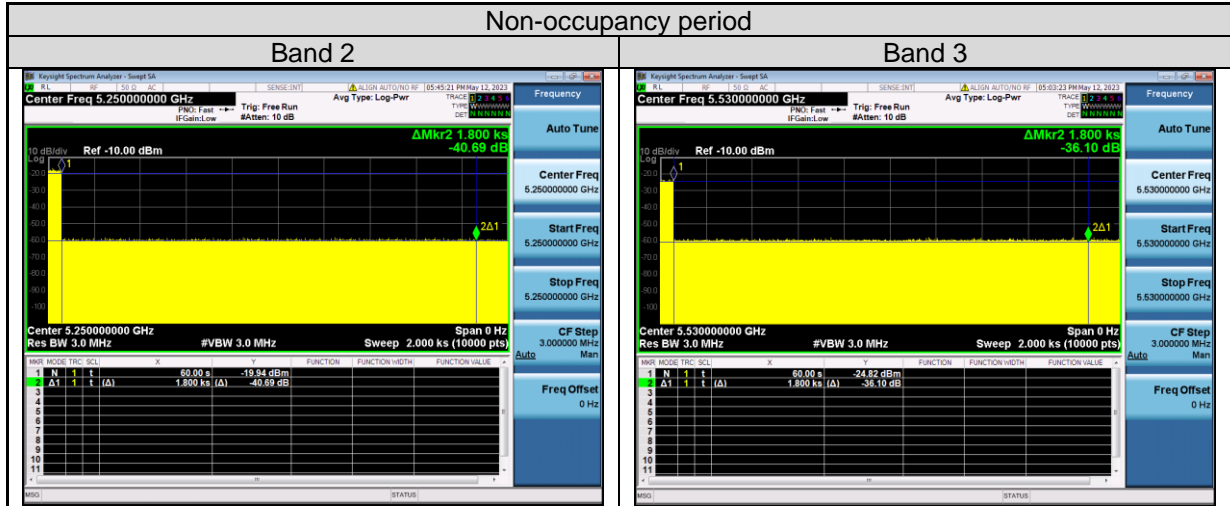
Non-occupancy period

| Band 2 | Band 3 |
|---|---|

Keysight Spectrum Analyzer - Swept SA
RL RF 50 Ω AC SENSE:INT ALIGN AUTO/NO RF 05:45:21 PM May 12, 2023
Center Freq 5.250000000 GHz
PNO: Fast IFGain:Low
Trig: Free Run
#Atten: 10 dB
Avg Type: Log-Pwr
TRACE 1 2 3 4 5 6
TYPE WWWWWW
DET NNNNNN
Frequency
ΔMkr2 1.800 ks
-40.69 dB
10 dB/div Ref -10.00 dBm
Log
-20.0
-30.0
-40.0
-50.0
-60.0
-70.0
-80.0
-90.0
-100
1
2Δ1
Center 5.250000000 GHz
Res BW 3.0 MHz
#VBW 3.0 MHz
Span 0 Hz
Sweep 2.000 ks (10000 pts)

| MKR | MODE | TRC | SCL | X | | Y | FUNCTION | FUNCTION WIDTH | FUNCTION VALUE |
|---|---|---|---|---|---|---|---|---|---|
| 1 | N | 1 | t | 60.00 s | | -19.94 dBm | | | |
| 2 | Δ1 | 1 | t (Δ) | 1.800 ks | (Δ) | -40.69 dB | | | |
| 3 | | | | | | | | | |
| 4 | | | | | | | | | |
| 5 | | | | | | | | | |
| 6 | | | | | | | | | |
| 7 | | | | | | | | | |
| 8 | | | | | | | | | |
| 9 | | | | | | | | | |
| 10 | | | | | | | | | |
| 11 | | | | | | | | | |

Auto Tune
Center Freq
5.250000000 GHz
Start Freq
5.250000000 GHz
Stop Freq
5.250000000 GHz
CF Step
3.000000 MHz
Auto Man
Freq Offset
0 Hz
MSG STATUS

Keysight Spectrum Analyzer - Swept SA
RL RF 50 Ω AC SENSE:INT ALIGN AUTO/NO RF 05:03:23 PM May 12, 2023
Center Freq 5.530000000 GHz
PNO: Fast IFGain:Low
Trig: Free Run
#Atten: 10 dB
Avg Type: Log-Pwr
TRACE 1 2 3 4 5 6
TYPE WWWWWW
DET NNNNNN
Frequency
ΔMkr2 1.800 ks
-36.10 dB
10 dB/div Ref -10.00 dBm
Log
-20.0
-30.0
-40.0
-50.0
-60.0
-70.0
-80.0
-90.0
-100
1
2Δ1
Center 5.530000000 GHz
Res BW 3.0 MHz
#VBW 3.0 MHz
Span 0 Hz
Sweep 2.000 ks (10000 pts)

| MKR | MODE | TRC | SCL | X | | Y | FUNCTION | FUNCTION WIDTH | FUNCTION VALUE |
|---|---|---|---|---|---|---|---|---|---|
| 1 | N | 1 | t | 60.00 s | | -24.82 dBm | | | |
| 2 | Δ1 | 1 | t (Δ) | 1.800 ks | (Δ) | -36.10 dB | | | |
| 3 | | | | | | | | | |
| 4 | | | | | | | | | |
| 5 | | | | | | | | | |
| 6 | | | | | | | | | |
| 7 | | | | | | | | | |
| 8 | | | | | | | | | |
| 9 | | | | | | | | | |
| 10 | | | | | | | | | |
| 11 | | | | | | | | | |

Auto Tune
Center Freq
5.530000000 GHz
Start Freq
5.530000000 GHz
Stop Freq
5.530000000 GHz
CF Step
3.000000 MHz
Auto Man
Freq Offset
0 Hz
MSG STATUS